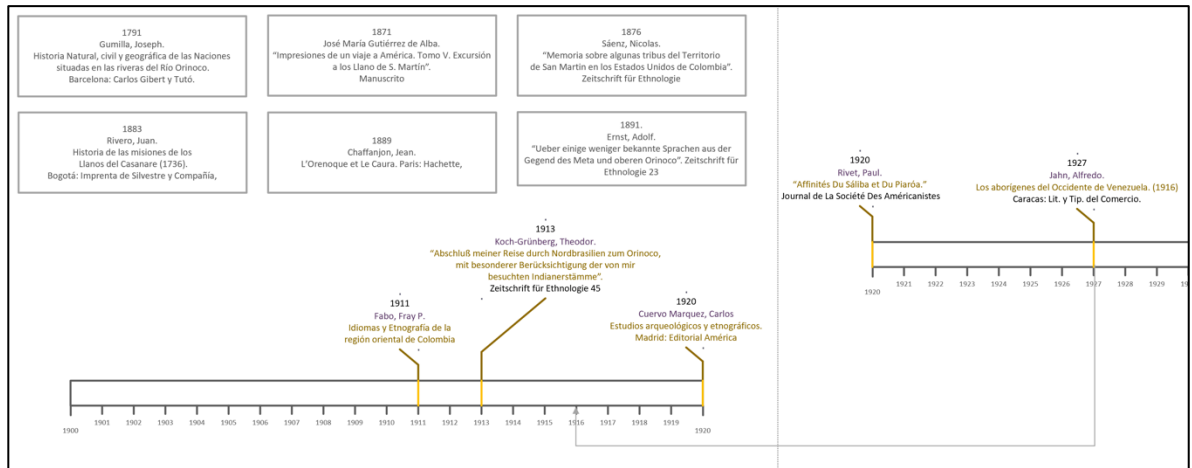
1791
Gumilla, Joseph.
Historia Natural, civil y geográfica de las Naciones situadas en las riveras del Río Orinoco.
Barcelona: Carlos Gibert y Tutó.

1871
José María Gutiérrez de Alba.
"Impresiones de un viaje a América. Tomo V. Excursión a los Llano de S. Martín".
Manuscrito

1876
Sáenz, Nicolas.
"Memoria sobre algunas tribus del Territorio de San Martín en los Estados Unidos de Colombia".
Zeitschrift für Ethnologie

1883
Rivero, Juan.
Historia de las misiones de los Llanos del Casanare (1736).
Bogotá: Imprenta de Silvestre y Compañía,

1889
Chaffanjon, Jean.
L'Orenoque et Le Caura. Paris: Hachette,

1891.
Ernst, Adolf.
"Ueber einige weniger bekannte Sprachen aus der Gegend des Meta und oberen Orinoco". Zeitschrift für Ethnologie 23

1920
Rivet, Paul.
"Affinités Du Sáliba et Du Piaróa."
Journal de La Société Des Américanistes

1927
Jahn, Alfredo.
Los aborígenes del Occidente de Venezuela. (1916)
Caracas: Lit. y Tip. del Comercio.

1913
Koch-Grünberg, Theodor.
"Abschluß meiner Reise durch Nordbrasilien zum Orinoco, mit besonderer Berücksichtigung der von mir besuchten Indianerstämme".
Zeitschrift für Ethnologie 45

1911
Fabo, Fray P.
Idiomas y Etnografía de la región oriental de Colombia

1920
Cuervo Marquez, Carlos
Estudios arqueológicos y etnográficos.
Madrid: Editorial América

1920 1921 1922 1923 1924 1925 1926 1927 1928 1929 19

1900 1901 1902 1903 1904 1905 1906 1907 1908 1909 1910 1911 1912 1913 1914 1915 1916 1917 1918 1919 1920